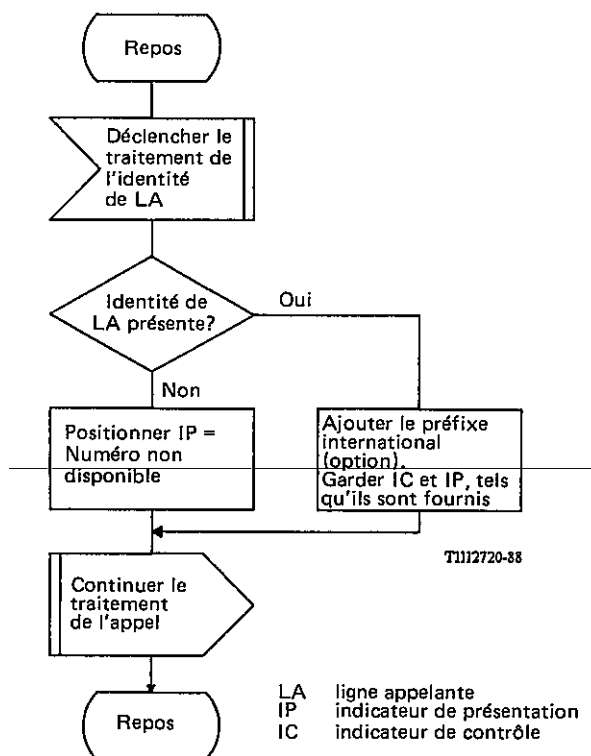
Repos

Déclencher le traitement de l'identité de LA

Identité de LA présente?

Oui

Non

Positionner IP = Numéro non disponible

Ajouter le préfixe international (option). Garder IC et IP, tels qu'ils sont fournis

T1112720-88

Continuer le traitement de l'appel

Repos

LA ligne appelante
IP indicateur de présentation
IC indicateur de contrôle